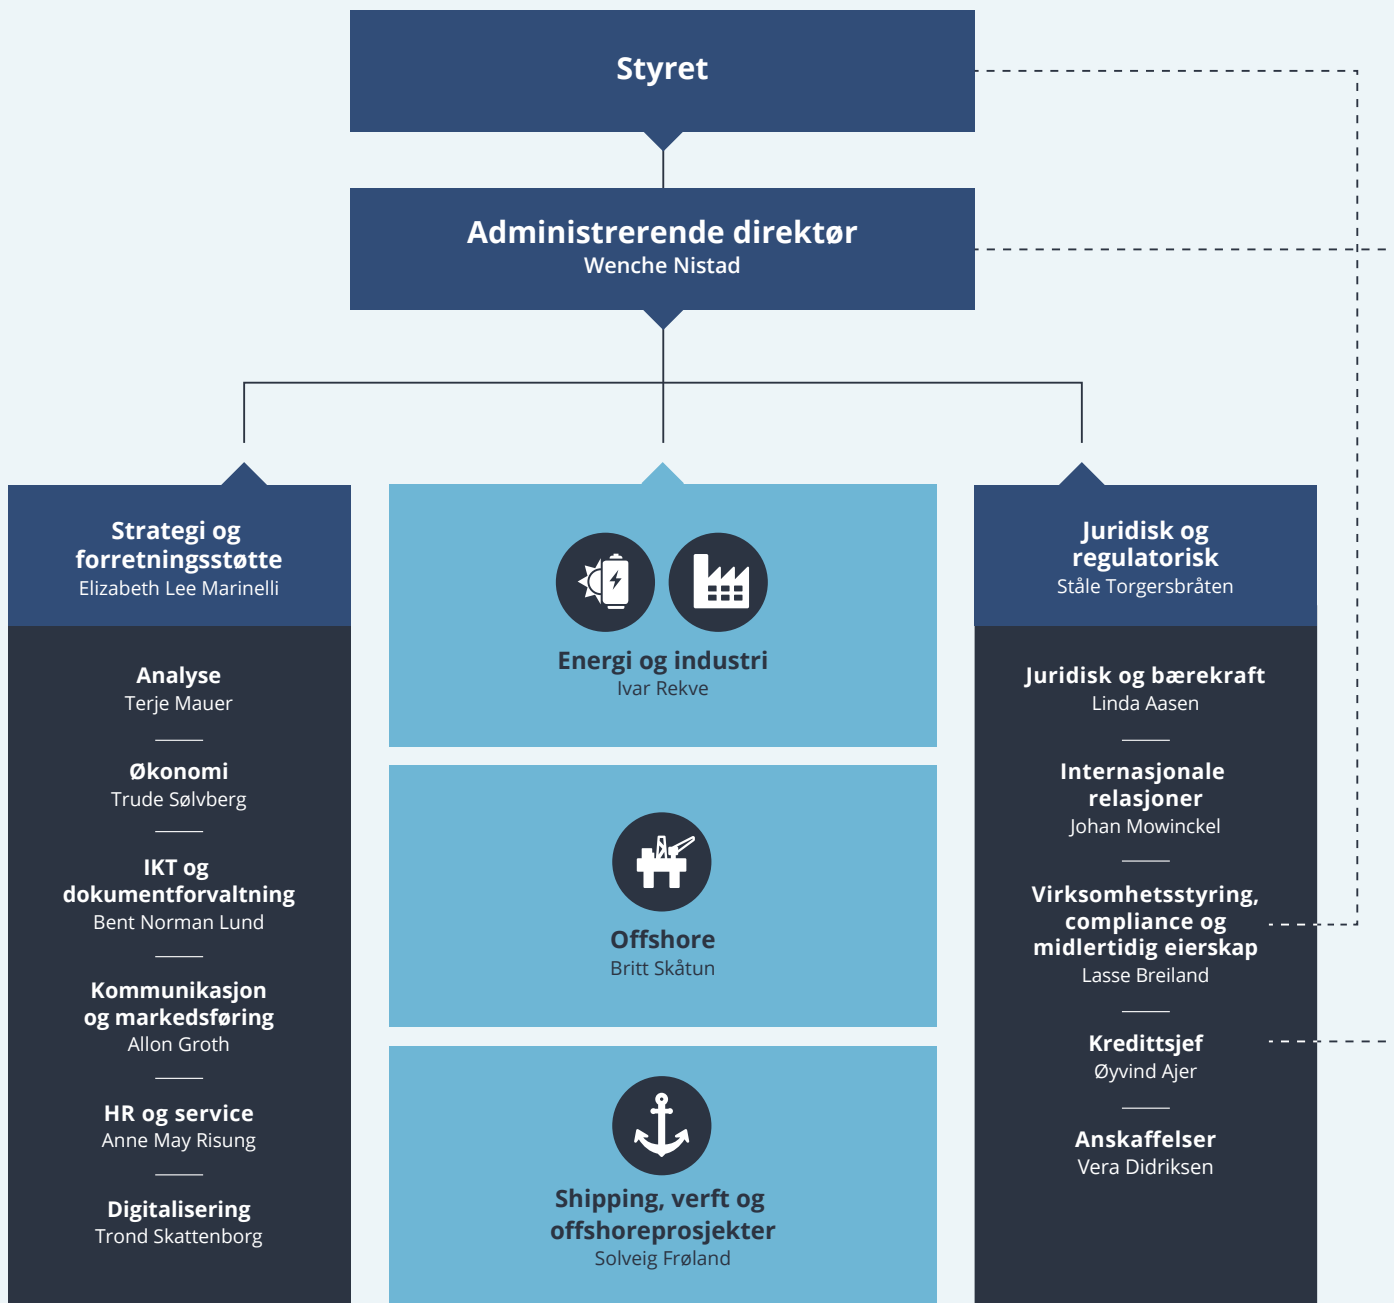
Styret

Administrerende direktør
Wenche Nistad

Strategi og forretningsstøtte
Elizabeth Lee Marinelli

Analyse
Terje Mauer

Økonomi
Trude Sølvberg

IKT og dokumentforvaltning
Bent Norman Lund

Kommunikasjon og markedsføring
Allon Groth

HR og service
Anne May Risung

Digitalisering
Trond Skattenborg

Energi og industri
Ivar Rekve

Offshore
Britt Skåtun

Shipping, verft og offshoreprosjekter
Solveig Frøland

Juridisk og regulatorisk
Ståle Torgersbråten

Juridisk og bærekraft
Linda Aasen

Internasjonale relasjoner
Johan Mowinckel

Virksomhetsstyring, compliance og midlertidig eierskap
Lasse Breiland

Kredittsjef
Øyvind Ajer

Anskaffelser
Vera Didriksen